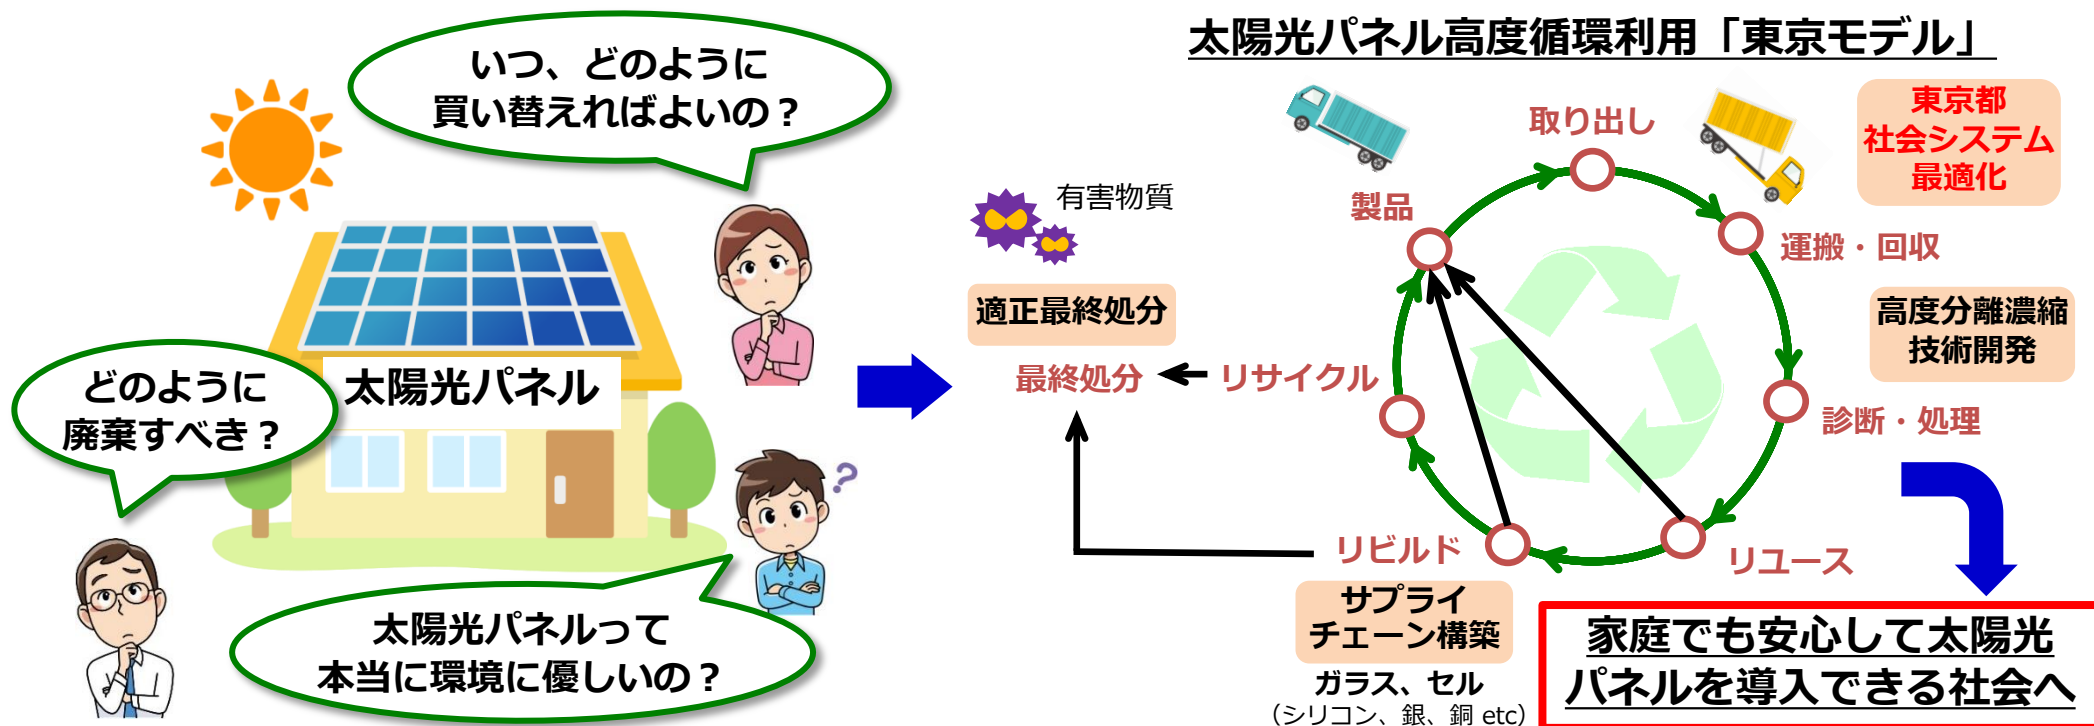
いつ、どのように
買い替えればよいの？

どのように
廃棄すべき？

太陽光パネル

太陽光パネルって
本当に環境に優しいの？

太陽光パネル高度循環利用「東京モデル」

有害物質

適正最終処分

最終処分

リサイクル

製品

取り出し

東京都
社会システム
最適化

運搬・回収

高度分離濃縮
技術開発

診断・処理

リユース

リビルド

サプライ
チェーン構築

ガラス、セル
（シリコン、銀、銅 etc）

家庭でも安心して太陽光
パネルを導入できる社会へ